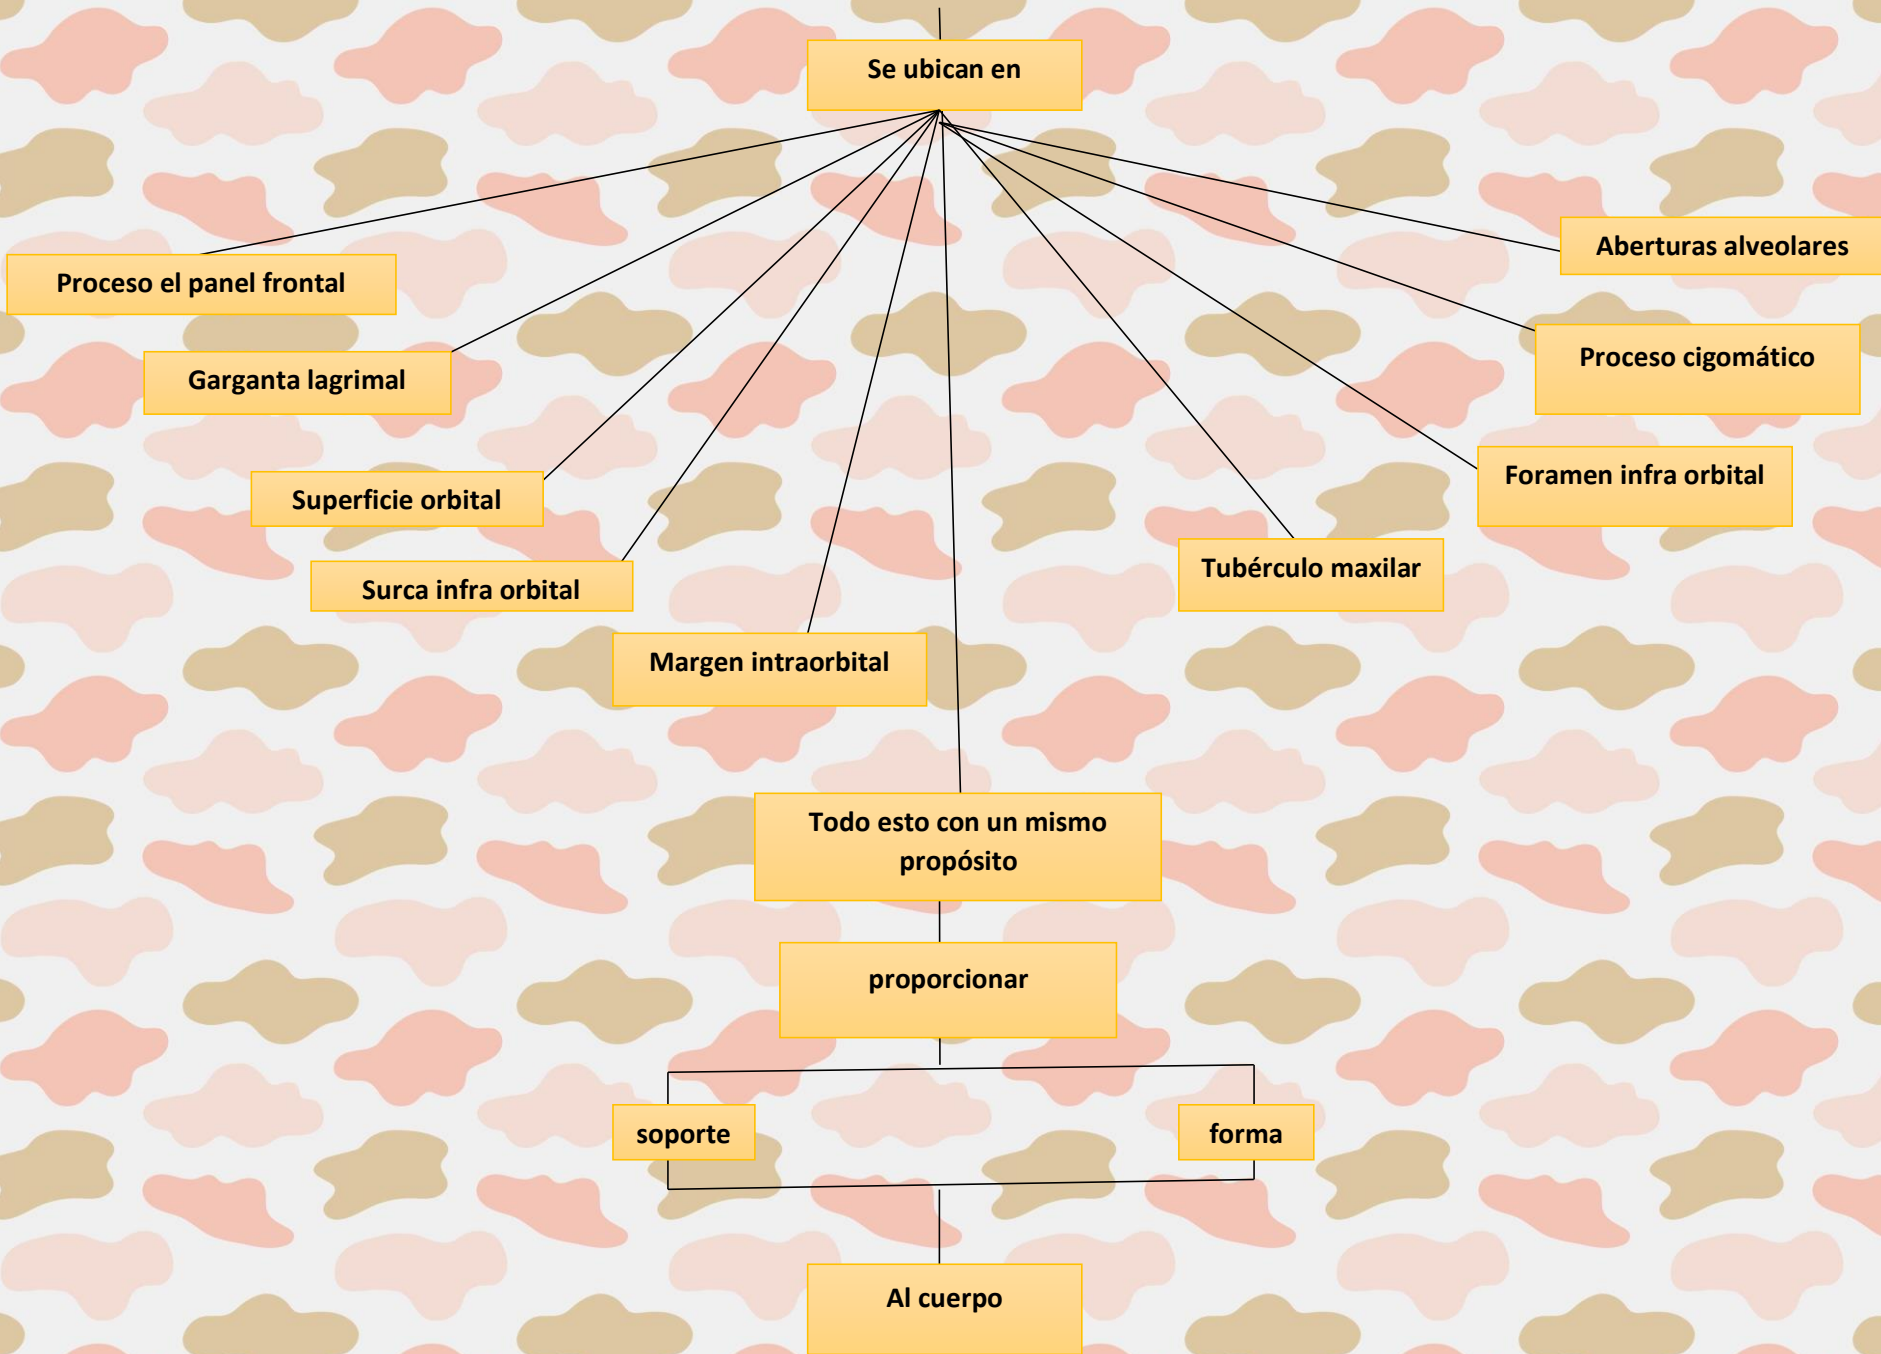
Se ubican en

Proceso el panel frontal

Garganta lagrimal

Superficie orbital

Surca infra orbital

Margen intraorbital

Aberturas alveolares

Proceso cigomático

Foramen infra orbital

Tubérculo maxilar

Todo esto con un mismo propósito

proporcionar

soporte

forma

Al cuerpo